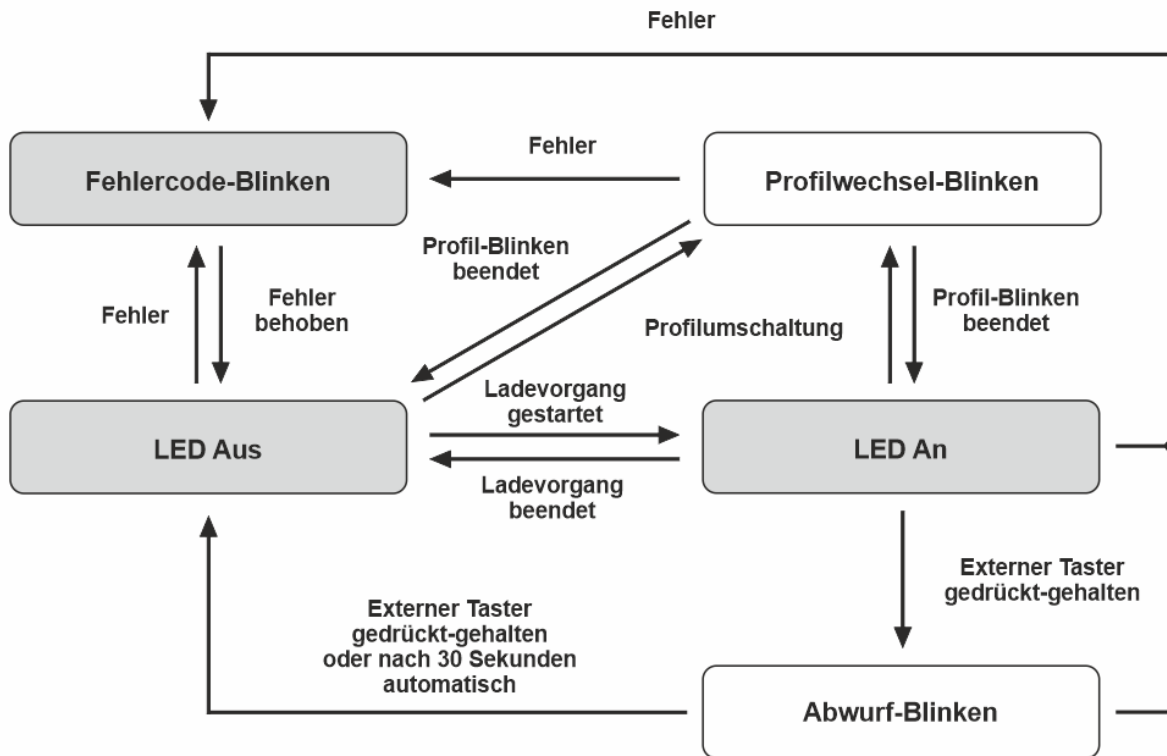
Fehler

Fehlercode-Blinken

Fehler

Profilwechsel-Blinken

Profil-Blinken beendet

Fehler

Fehler behoben

Profilumschaltung

Profil-Blinken beendet

Ladevorgang gestartet

LED Aus

LED An

Ladevorgang beendet

Externer Taster gedrückt-gehalten

Externer Taster gedrückt-gehalten oder nach 30 Sekunden automatisch

Abwurf-Blinken